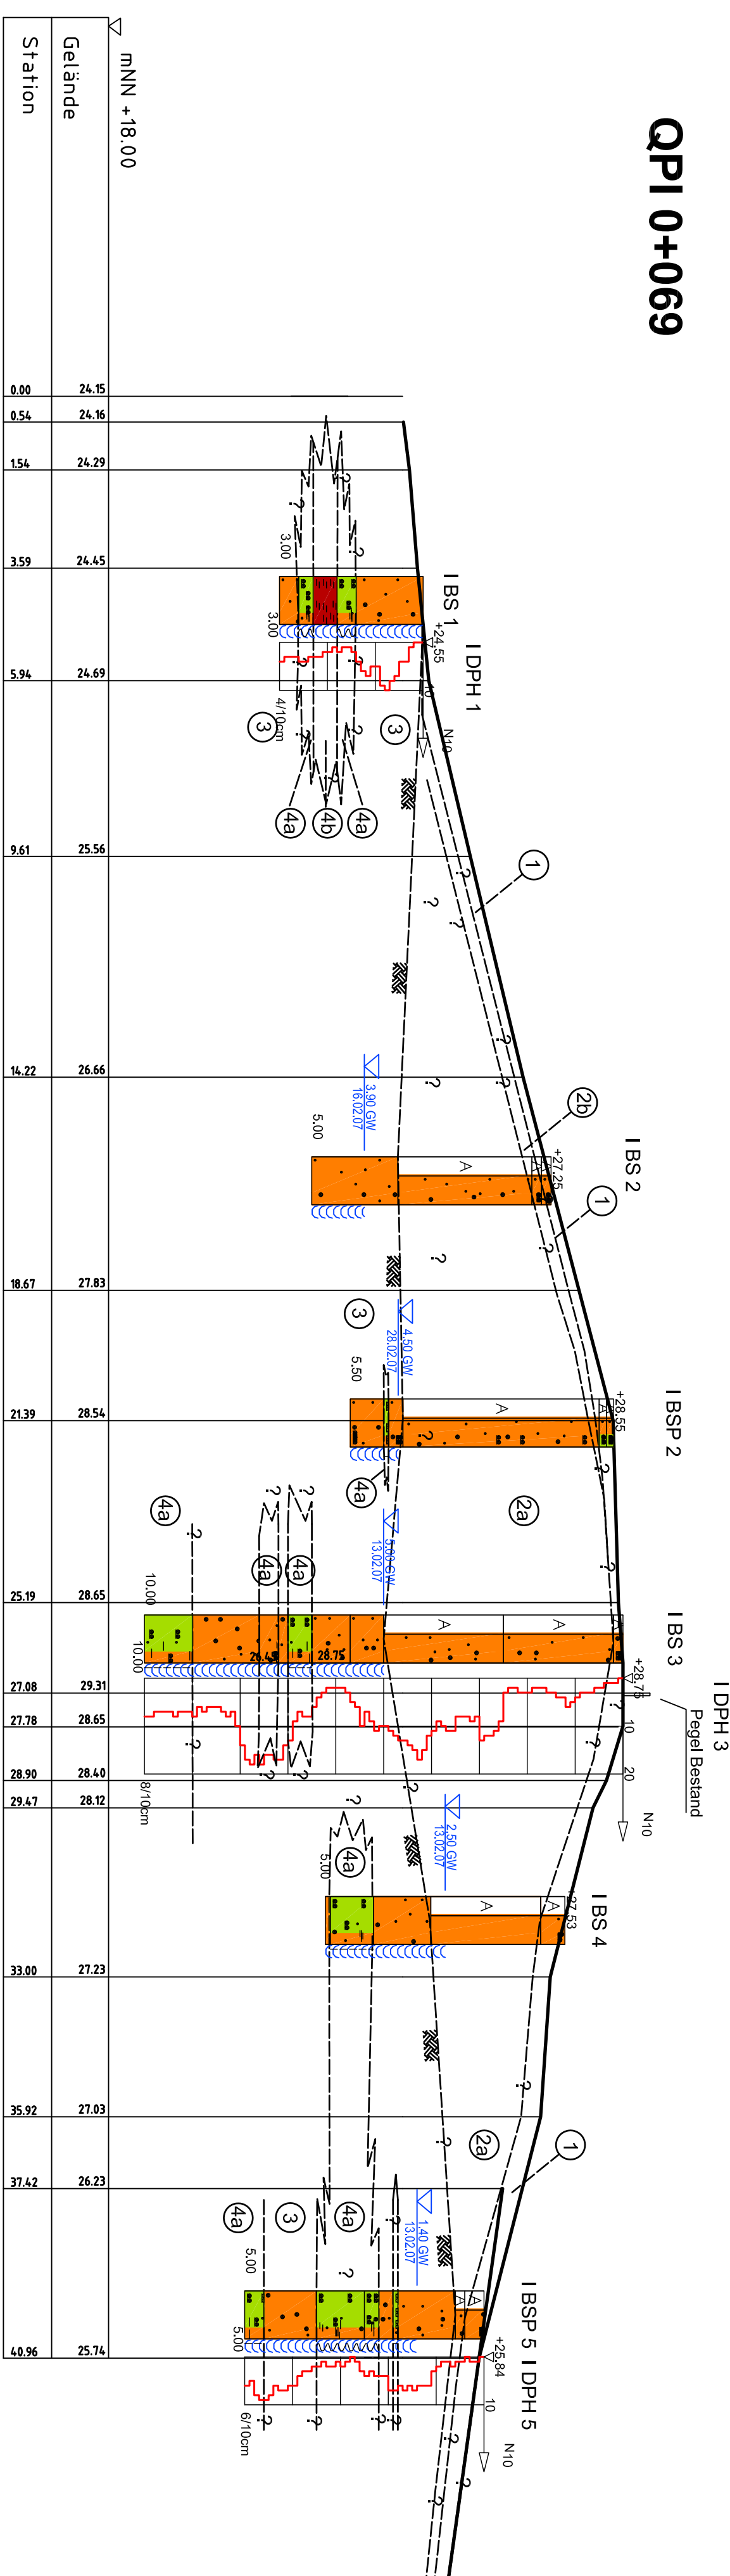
QPI 0+069

mNN +18.00

Gelände

Station

| Station | Gelände |
|---|---|
| 0.00 | 24.15 |
| 0.54 | 24.16 |
| 1.54 | 24.29 |
| 3.59 | 24.45 |
| 5.94 | 24.69 |
| 9.61 | 25.56 |
| 14.22 | 26.66 |
| 18.67 | 27.83 |
| 21.39 | 28.54 |
| 25.19 | 28.65 |
| 27.08 | 29.31 |
| 27.78 | 28.65 |
| 28.90 | 28.40 |
| 29.47 | 28.12 |
| 33.00 | 27.23 |
| 35.92 | 27.03 |
| 37.42 | 26.23 |
| 40.96 | 25.74 |

I BS 1
+24.55
3.00
3.00
I DPH 1
10
N10
4/10cm
3
3
4a
4b
4a
1
?
?
?
?

3.90 GW
16.02.07
5.00
I BS 2
+27.25
A
2b
1
?

3
4.50 GW
28.02.07
5.50
I BSP 2
+28.55
A
4a
2a
4a

5.00 GW
13.02.07
10.00
10.00
I BS 3
A
A
+28.75
26.45
28.75
4a
4a
I DPH 3
Pegel Bestand
10
20
N10
8/10cm

2.50 GW
13.02.07
5.00
4a
I BS 4
27.53
A

1
2a
1.40 GW
13.02.07
4a
3
4a
5.00
5.00
I BSP 5
I DPH 5
+25.84
10
N10
6/10cm
?